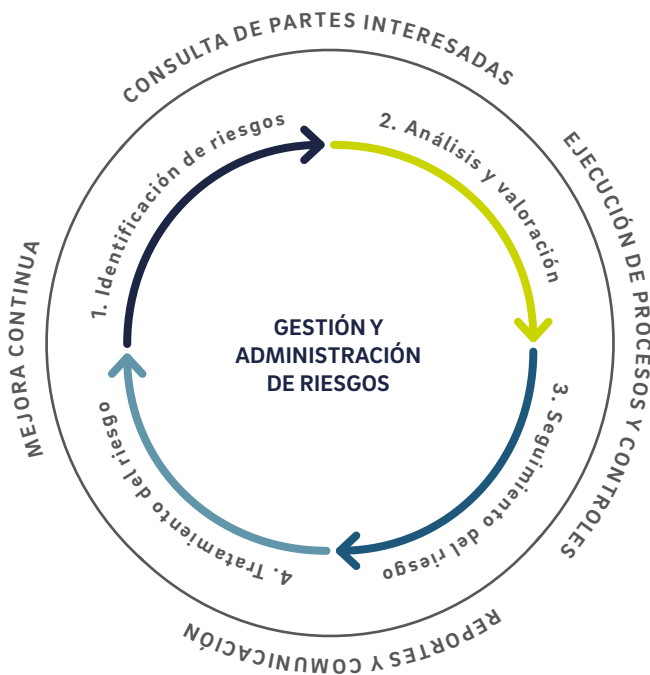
CONSULTA DE PARTES INTERESADAS

EJECUCIÓN DE PROCESOS Y CONTROLES

REPORTES Y COMUNICACIÓN

MEJORA CONTINUA

1. Identificación de riesgos

2. Análisis y valoración

3. Seguimiento del riesgo

4. Tratamiento del riesgo

GESTIÓN Y ADMINISTRACIÓN DE RIESGOS